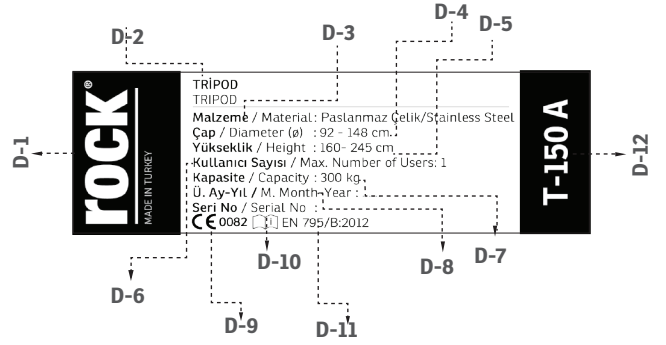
D-1
D-2
D-3
D-4
D-5
rock®
MADE IN TURKEY

TRİPOD
TRIPOD
Malzeme / Material : Paslanmaz Çelik/Stainless Steel
Çap / Diameter (ø) : 92 - 148 cm.
Yükseklik / Height : 160- 245 cm.
Kullanıcı Sayısı / Max. Number of Users: 1
Kapasite / Capacity : 300 kg.
Ü. Ay-Yıl / M. Month-Year :
Seri No / Serial No :
CE 0082 EN 795/B:2012

T-150 A
D-12
D-6
D-7
D-8
D-9
D-10
D-11